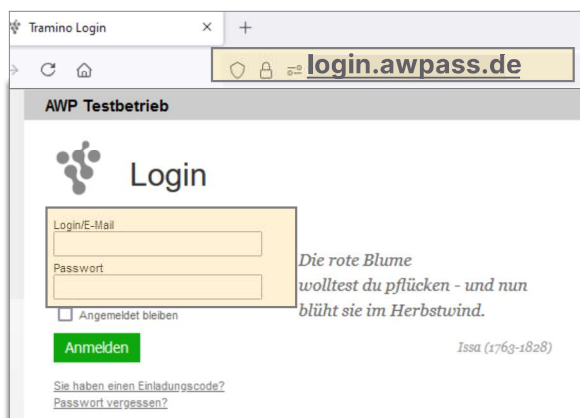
Tramino Login ×   +

login.awpass.de

AWP Testbetrieb

Login

Login/E-Mail

Passwort

Angemeldet bleiben

Anmelden

Die rote Blume
wolltest du pflücken - und nun
blüht sie im Herbstwind.

Issa (1763-1828)

Sie haben einen Einladungscode?
Passwort vergessen?